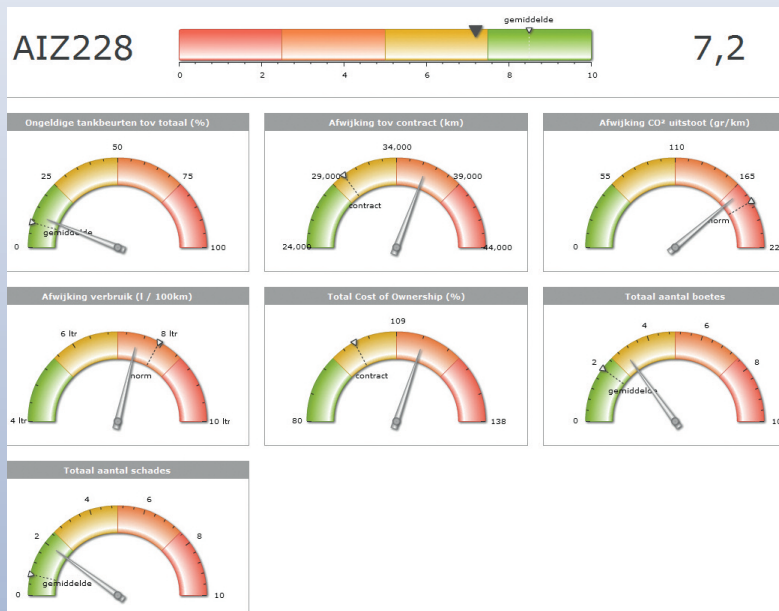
AIZ228

gemiddelde

0 2 4 6 8 10

7,2

Ongeldige tankbeurten tov totaal (%)

50
25
75
gemiddelde
0
100

Afwijking tov contract (km)

34,000
29,000
39,000
contract
24,000
44,000

Afwijking CO² uitstoot (gr/km)

110
55
165
norm
0
22

Afwijking verbruik (l / 100km)

6 ltr
8 ltr
norm
4 ltr
10 ltr

Total Cost of Ownership (%)

109
contract
80
138

Totaal aantal boetes

4
6
2
8
gemiddelde
0
10

Totaal aantal schades

4
6
2
8
gemiddelde
0
10